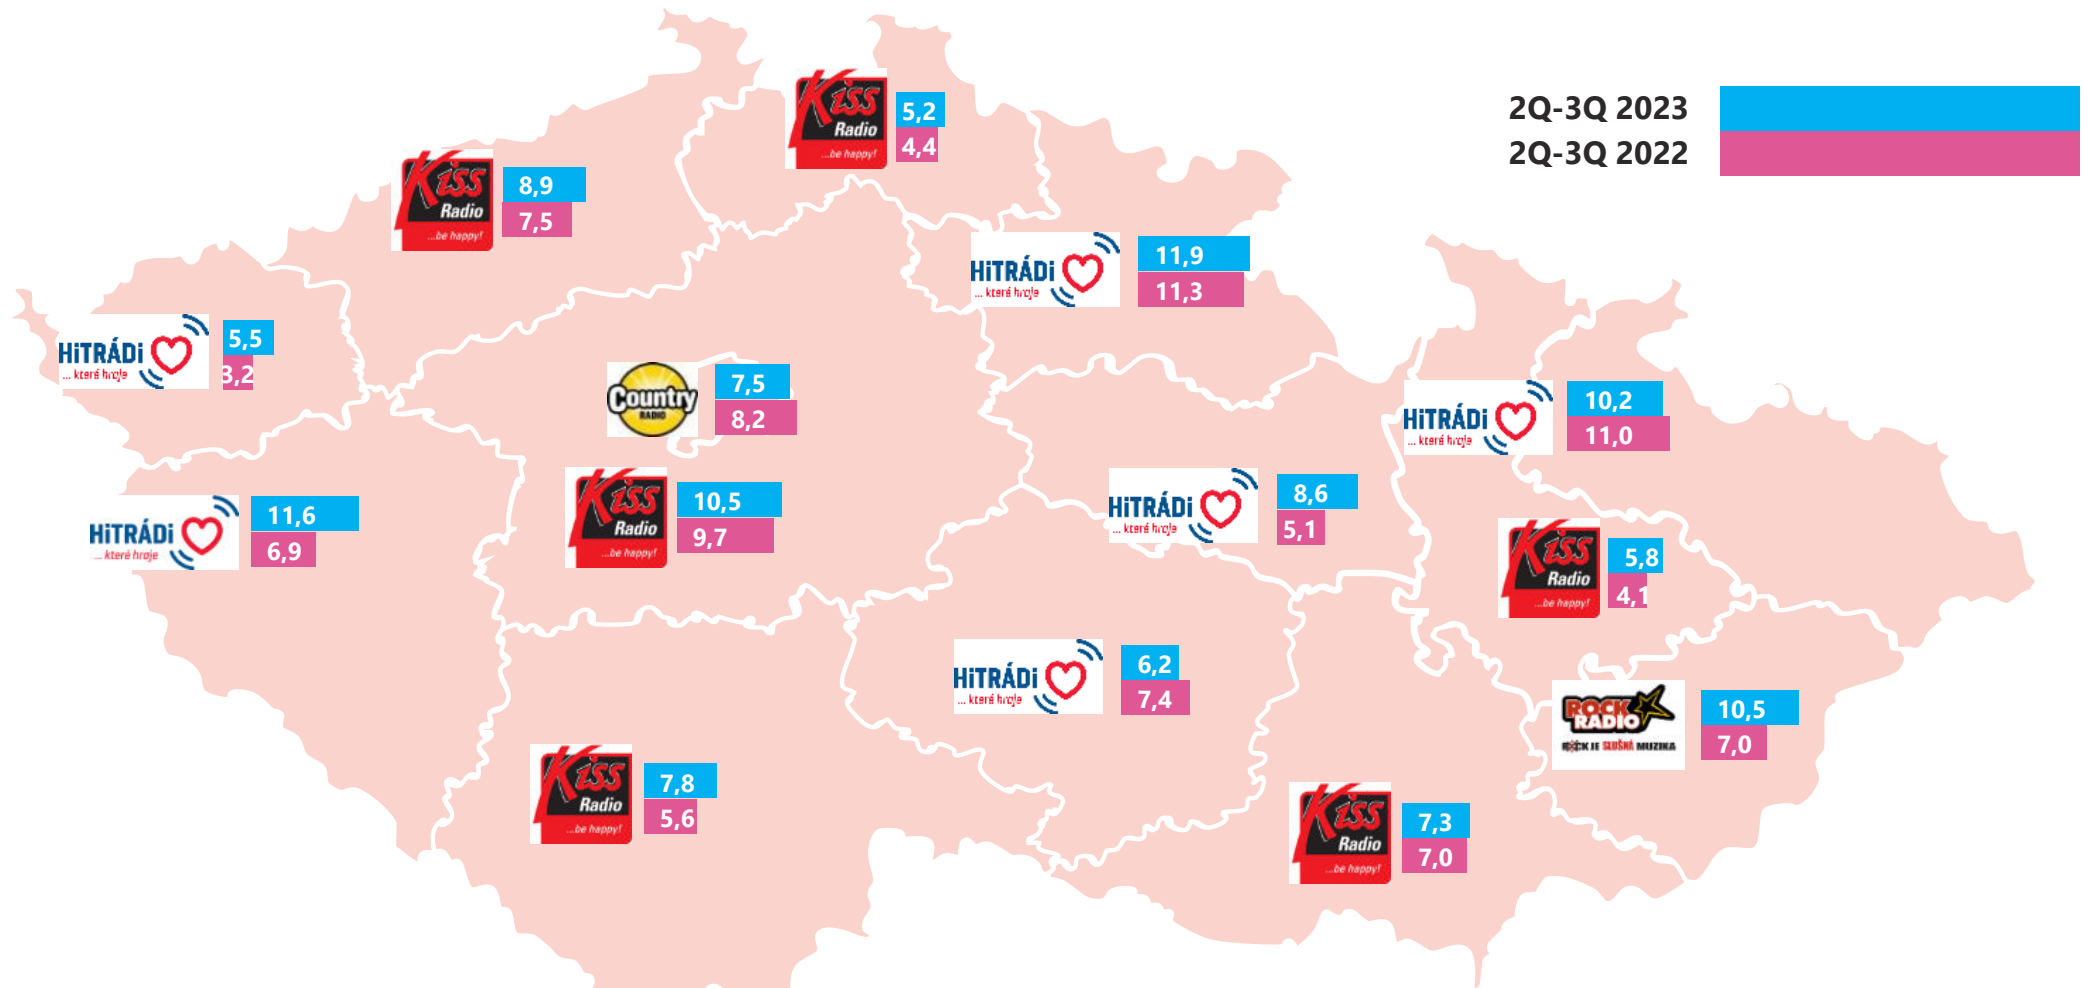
2Q-3Q 2023
2Q-3Q 2022

Kiss Radio ...be happy! 5,2 4,4

Kiss Radio ...be happy! 8,9 7,5

HiTRÁDi ... které hraje 11,9 11,3

HiTRÁDi ... které hraje 5,5 3,2

Country RADIO 7,5 8,2

HiTRÁDi ... které hraje 10,2 11,0

HiTRÁDi ... které hraje 11,6 6,9

Kiss Radio ...be happy! 10,5 9,7

HiTRÁDi ... které hraje 8,6 5,1

Kiss Radio ...be happy! 5,8 4,1

HiTRÁDi ... které hraje 6,2 7,4

ROCK RADIO ROCK JE SLUŠNÁ MUZIKA 10,5 7,0

Kiss Radio ...be happy! 7,8 5,6

Kiss Radio ...be happy! 7,3 7,0